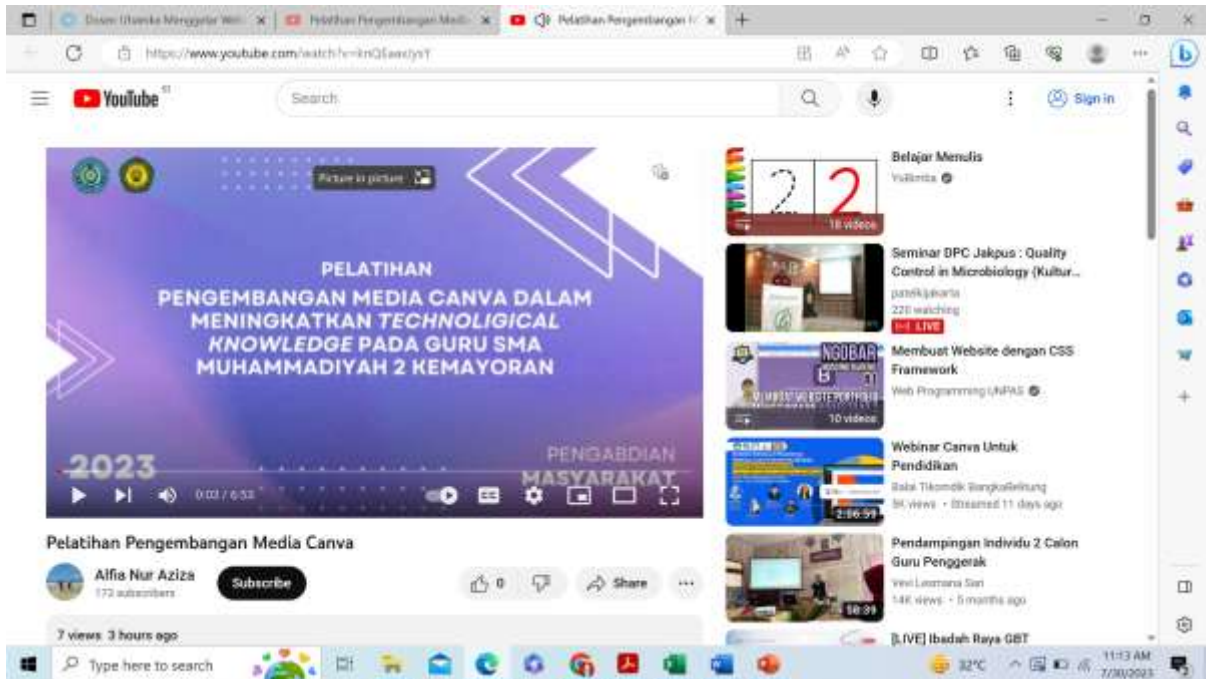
Dosen Uhamka Menggelar Web | Pelatihan Pengembangan Media | Pelatihan Pengembangan M

https://www.youtube.com/watch?v=kmQEawJysY

YouTube

Search

Sign in

Picture in picture

PELATIHAN
PENGEMBANGAN MEDIA CANVA DALAM MENINGKATKAN TECHNOLIGICAL KNOWLEDGE PADA GURU SMA MUHAMMADIYAH 2 KEMAYORAN

2023

PENGABDIAN MASYARAKAT

0:03 / 6:53

Pelatihan Pengembangan Media Canva

Alfia Nur Aziza
173 subscribers

Subscribe

0

Share

7 views 3 hours ago

Belajar Menulis
Yulimba
18 videos

Seminar DPC Jakpus : Quality Control in Microbiology (Kultur...
patelkijakarta
220 watching
LIVE

Membuat Website dengan CSS Framework
Web Programming UNPAS
10 videos

Webinar Canva Untuk Pendidikan
Balai Tikomdik BangkaBelitung
5K views • Streamed 11 days ago
2:06:59

Pendampingan Individu 2 Calon Guru Penggerak
Vevi Lesmana Sari
14K views • 5 months ago
58:39

[LIVE] Ibadah Raya GBT

Type here to search

32°C

11:13 AM
7/30/2023